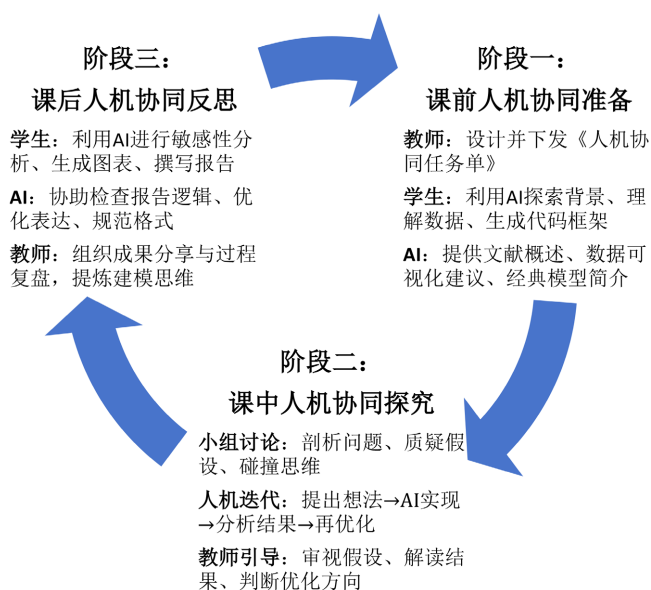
阶段三：
课后人机协同反思

学生：利用AI进行敏感性分析、生成图表、撰写报告

AI：协助检查报告逻辑、优化表达、规范格式

教师：组织成果分享与过程复盘，提炼建模思维

阶段一：
课前人机协同准备

教师：设计并下发《人机协同任务单》

学生：利用AI探索背景、理解数据、生成代码框架

AI：提供文献概述、数据可视化建议、经典模型简介

阶段二：
课中人机协同探究

小组讨论：剖析问题、质疑假设、碰撞思维

人机迭代：提出想法→AI实现→分析结果→再优化

教师引导：审视假设、解读结果、判断优化方向